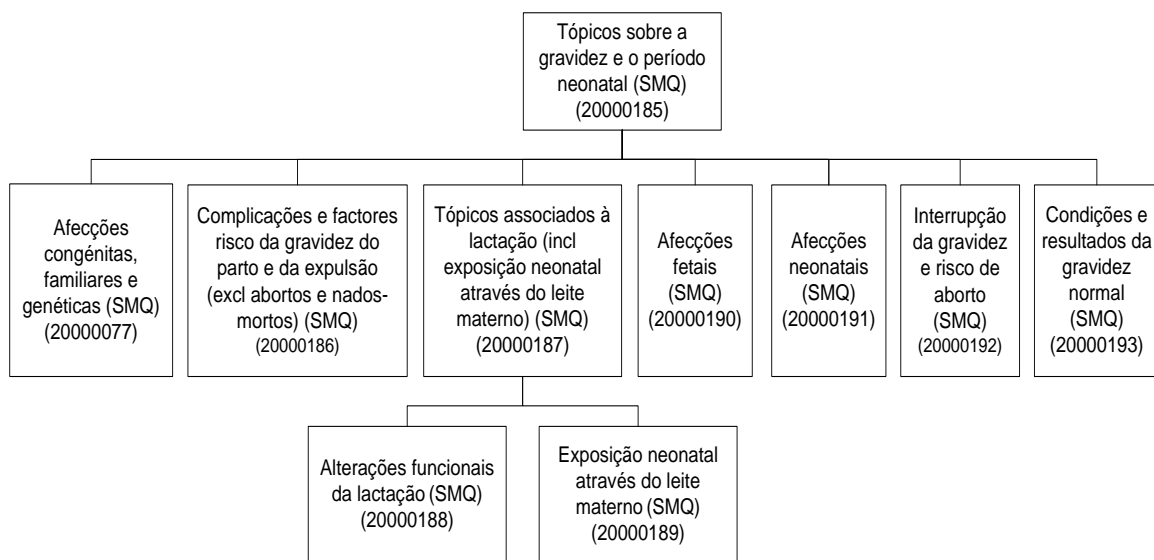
Tópicos sobre a gravidez e o período neonatal (SMQ) (20000185)

Afecções congénitas, familiares e genéticas (SMQ) (20000077)

Complicações e factores risco da gravidez do parto e da expulsão (excl abortos e nados-mortos) (SMQ) (20000186)

Tópicos associados à lactação (incl exposição neonatal através do leite materno) (SMQ) (20000187)

Afecções fetais (SMQ) (20000190)

Afecções neonatais (SMQ) (20000191)

Interrupção da gravidez e risco de aborto (SMQ) (20000192)

Condições e resultados da gravidez normal (SMQ) (20000193)

Alterações funcionais da lactação (SMQ) (20000188)

Exposição neonatal através do leite materno (SMQ) (20000189)